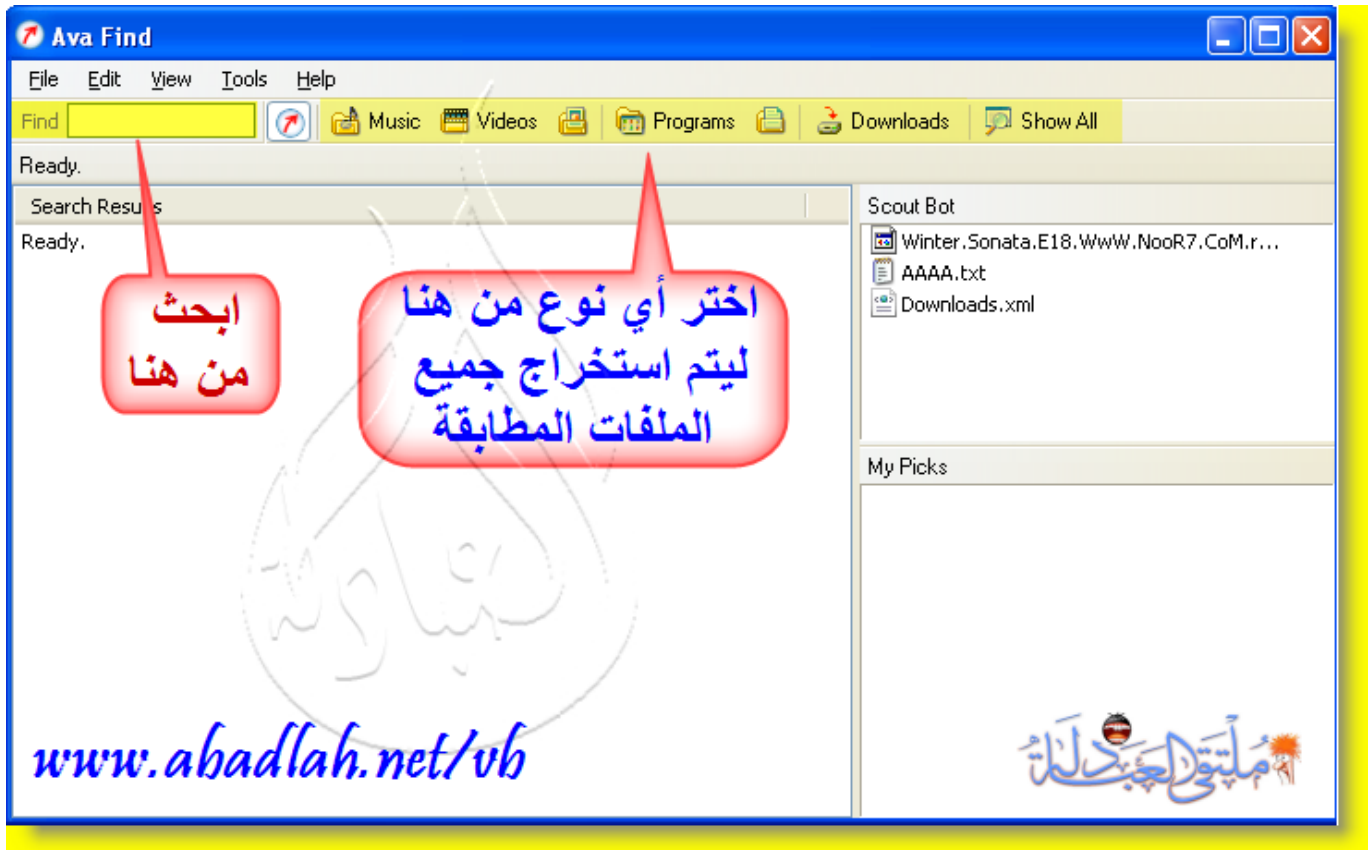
Ava Find

File Edit View Tools Help

Find Music Videos Programs Downloads Show All

Ready.

Search Results

Ready.

ابحث
من هنا

اختر أي نوع من هنا
ليتم استخراج جميع
الملفات المطابقة

Scout Bot

Winter.Sonata.E18.WwW.NooR7.CoM.r...
AAAA.txt
Downloads.xml

My Picks

www.abadlah.net/vb

ملتقى العبادلة